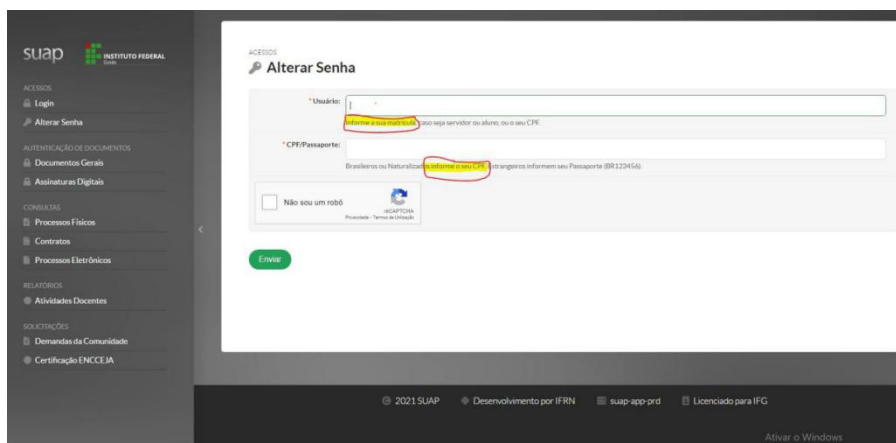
suap INSTITUTO FEDERAL Goiás

ACESSOS
Login
Alterar Senha

AUTENTICAÇÃO DE DOCUMENTOS
Documentos Gerais
Assinaturas Digitais

CONSULTAS
Processos Físicos
Contratos
Processos Eletrônicos

RELATÓRIOS
Atividades Docentes

SOLICITAÇÕES
Demandas da Comunidade
Certificação ENCCEJA

ACESSOS
Alterar Senha

* Usuário:
Informe a sua matrícula, caso seja servidor ou aluno, ou o seu CPF.

* CPF/Passaporte:
Brasileiros ou Naturalizados informe o seu CPF. Estrangeiros informem seu Passaporte (BR123456).

Não sou um robô
reCAPTCHA
Privacidade - Termos de Utilização

Enviar

© 2021 SUAP    Desenvolvimento por IFRN    suap-app-prd    Licenciado para IFG

Ativar o Windows